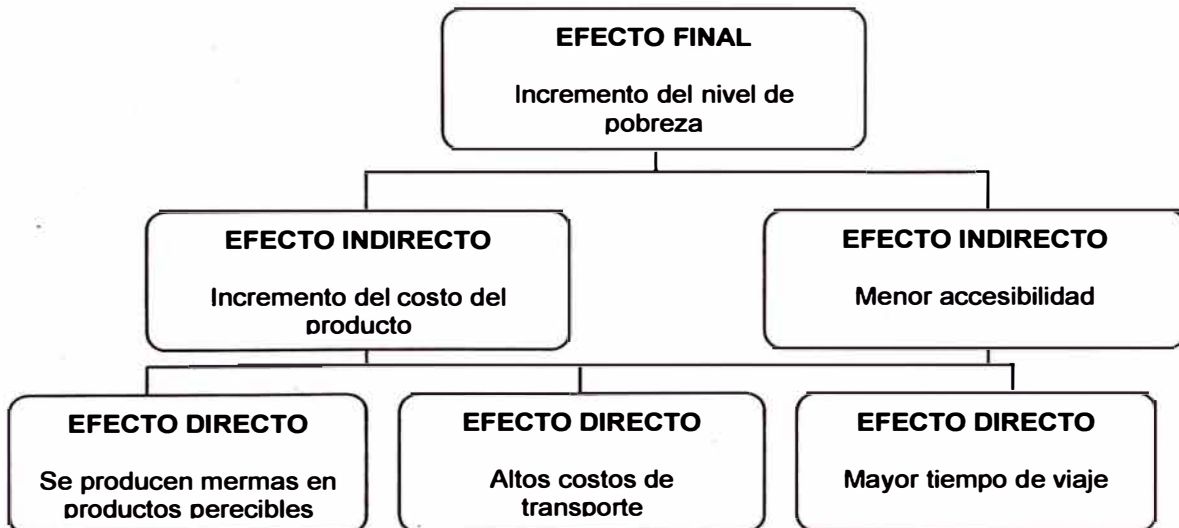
EFECTO FINAL

Incremento del nivel de pobreza

EFECTO INDIRECTO

Incremento del costo del producto

EFECTO INDIRECTO

Menor accesibilidad

EFECTO DIRECTO

Se producen mermas en productos perecibles

EFECTO DIRECTO

Altos costos de transporte

EFECTO DIRECTO

Mayor tiempo de viaje